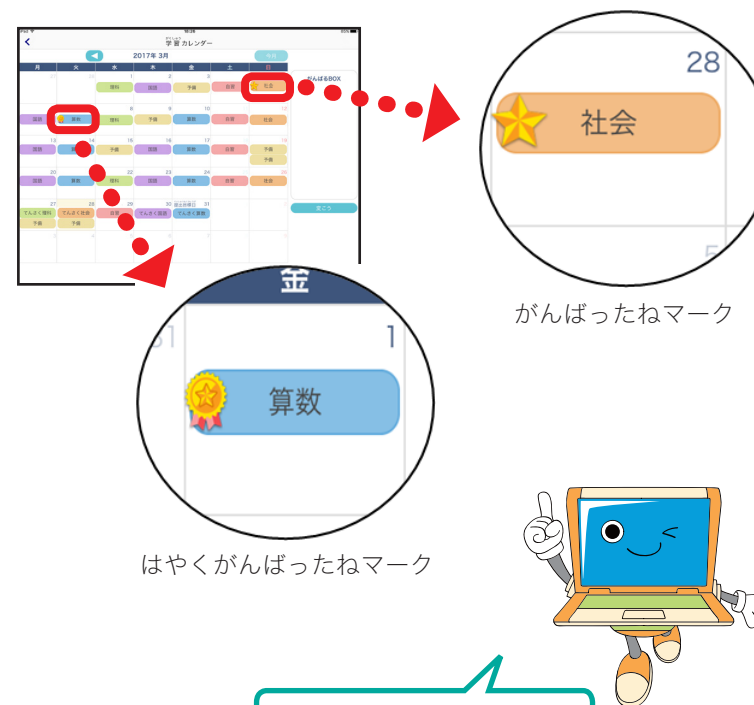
学習カレンダー

2017年 3月

今日

| 月 | 火 | 水 | 木 | 金 | 土 | 日 |
|---|---|---|---|---|---|---|
| 27 | 28 | 1 | 2 | 3 | 4 | 5 |
| | | 理科 | 国語 | 予備 | 音楽 | 社会 |
| 6 | 7 | 8 | 9 | 10 | 11 | 12 |
| 国語 | 算数 | 理科 | 予備 | 算数 | 音楽 | 社会 |
| 13 | 14 | 15 | 16 | 17 | 18 | 19 |
| 国語 | | 予備 | 国語 | 算数 | 音楽 | 予備 |
| 20 | 21 | 22 | 23 | 24 | 25 | 26 |
| 国語 | 算数 | 国語 | 国語 | 算数 | 音楽 | 社会 |
| 27 | 28 | 29 | 30 | 31 | | |
| てんさく理科 | てんさく社会 | 音楽 | てんさく国語 | てんさく算数 | | |
| 予備 | 予備 | | | | | |

がんばるBOX

28

社会

がんばったねマーク

金

31

1

算数

はやくがんばったねマーク